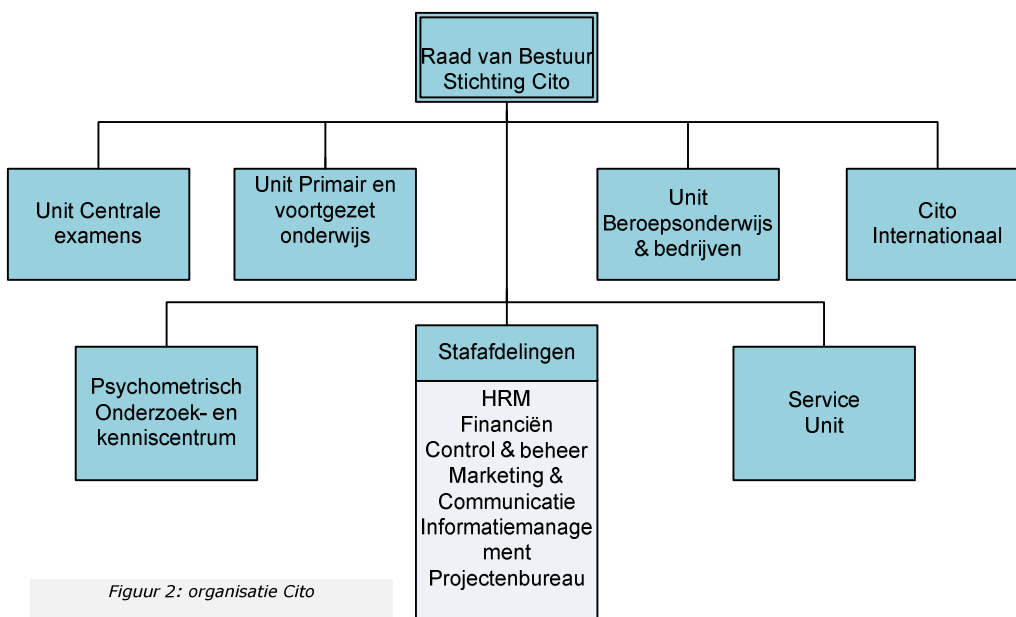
Raad van Bestuur
Stichting Cito

Unit Centrale examens

Unit Primair en voortgezet onderwijs

Unit Beroepsonderwijs & bedrijven

Cito Internationaal

Psychometrisch Onderzoek- en kenniscentrum

Stafafdelingen

HRM
Financiën
Control & beheer
Marketing & Communicatie
Informatiemanagement
Projectenbureau

Service Unit

Figuur 2: organisatie Cito